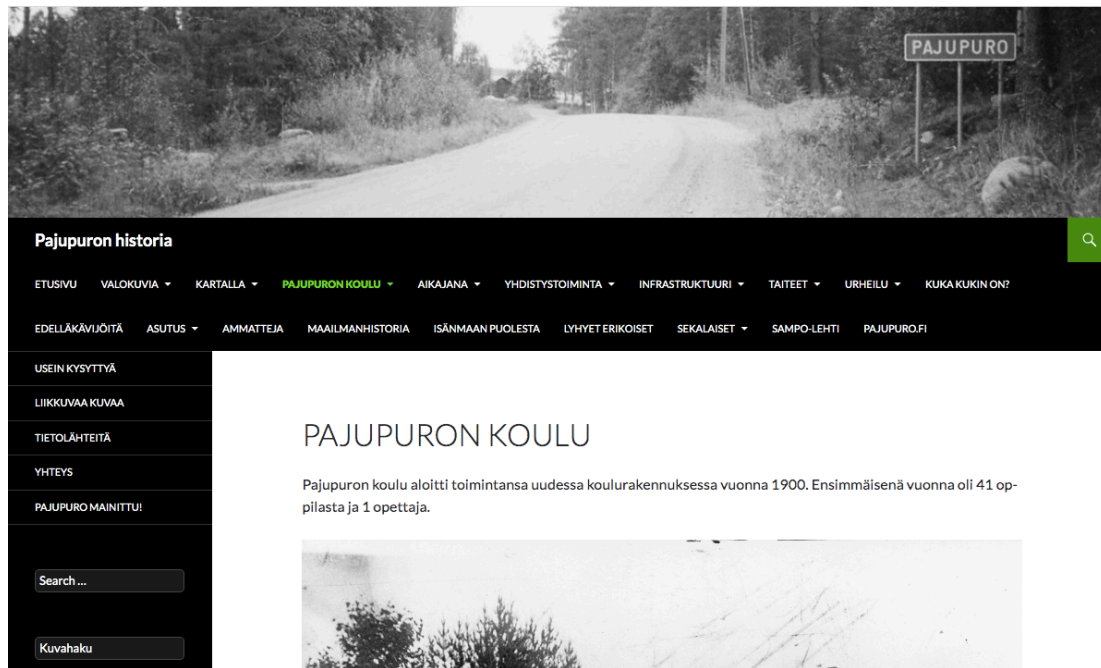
PAJUPURO

Pajupuron historia

ETUSIVU VALOKUVIA KARTALLA PAJUPURON KOULU AIKAJANA YHDISTYSTOIMINTA INFRASTRUKTUURI TAITEET URHEILU KUKA KUKIN ON?

EDELLÄKÄVIJÖITÄ ASUTUS AMMATTEJA MAAILMANHISTORIA ISÄNMAAN PUOLESTA LYHYET ERIKOISET SEKALAISET SAMPO-LEHTI PAJUPURO.FI

USEIN KYSYTTYÄ
LIIKKUVAA KUVAA
TIETOLÄHTEITÄ
YHTEYS
PAJUPURO MAINITTU!

Search ...

Kuvahaku

PAJUPURON KOULU

Pajupuron koulu aloitti toimintansa uudessa koulurakennuksessa vuonna 1900. Ensimmäisenä vuonna oli 41 oppilasta ja 1 opettaja.